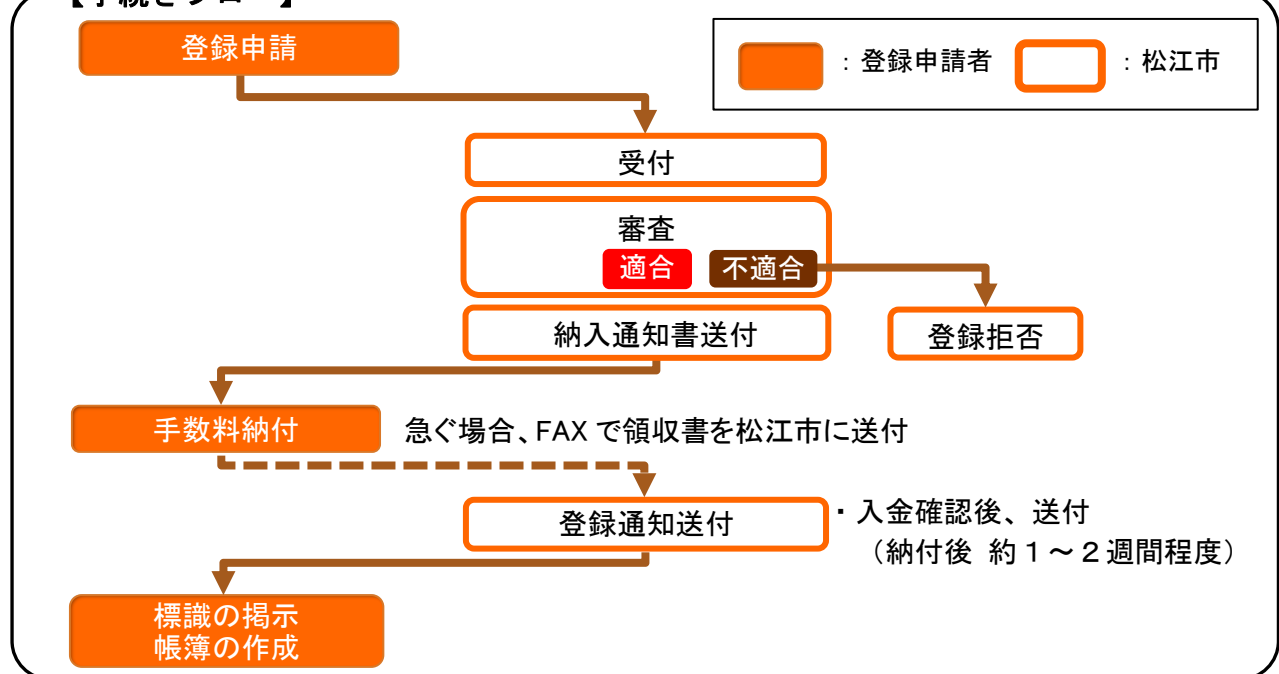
【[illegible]】

登録申請

：登録申請者　：松江市

受付

審査

適合　不適合

納入通知書送付

登録拒否

手数料納付

急ぐ場合、FAX で領収書を松江市に送付

登録通知送付

・入金確認後、送付
（納付後 約１～２週間程度）

標識の掲示
帳簿の作成